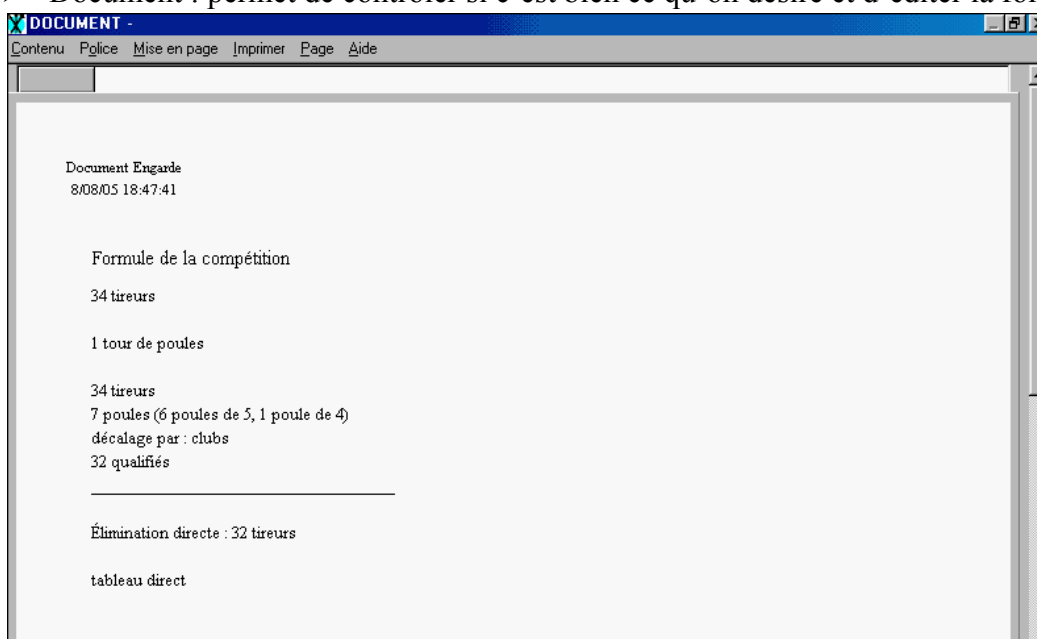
Document : permet de contrôler si c'est bien ce qu'on désire et d'éditer la for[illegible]

DOCUMENT -

Contenu Police Mise en page Imprimer Page Aide

Document Engarde
8/08/05 18:47:41

Formule de la compétition

34 tireurs

1 tour de poules

34 tireurs
7 poules (6 poules de 5, 1 poule de 4)
décalage par : clubs
32 qualifiés

Élimination directe : 32 tireurs

tableau direct